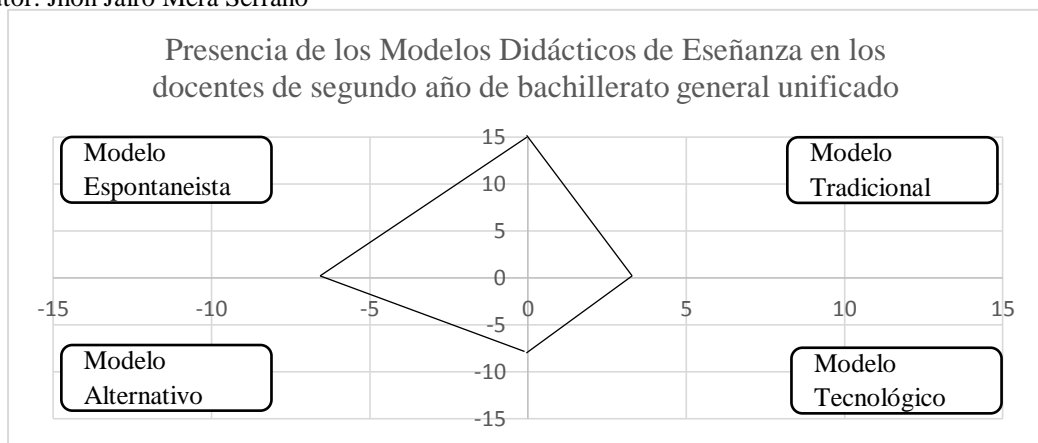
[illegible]tor: Jhon Jairo Mera Serrano

Presencia de los Modelos Didácticos de Eseñanza en los docentes de segundo año de bachillerato general unificado

Modelo Espontaneista

Modelo Tradicional

Modelo Alternativo

Modelo Tecnológico

15
10
5
0
-5
-10
-15

-15 -10 -5 0 5 10 15